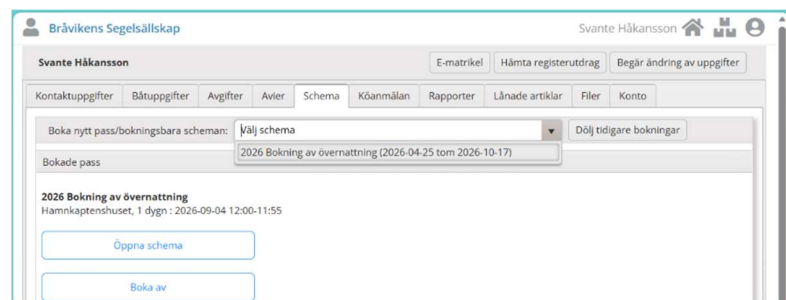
Bråvikens Segelsällskap

Svante Håkansson

Svante Håkansson

E-matrikel

Hämta registerutdrag

Begär ändring av uppgifter

Kontaktuppgifter | Båtuppgifter | Avgifter | Avier | Schema | Köanmälan | Rapporter | Lånade artiklar | Filer | Konto

Boka nytt pass/bokningsbara scheman:

Välj schema

2026 Bokning av övernattning (2026-04-25 tom 2026-10-17)

Dölj tidigare bokningar

Bokade pass

2026 Bokning av övernattning
Hamnkaptenshuset, 1 dygn : 2026-09-04 12:00-11:55

Öppna schema

Boka av